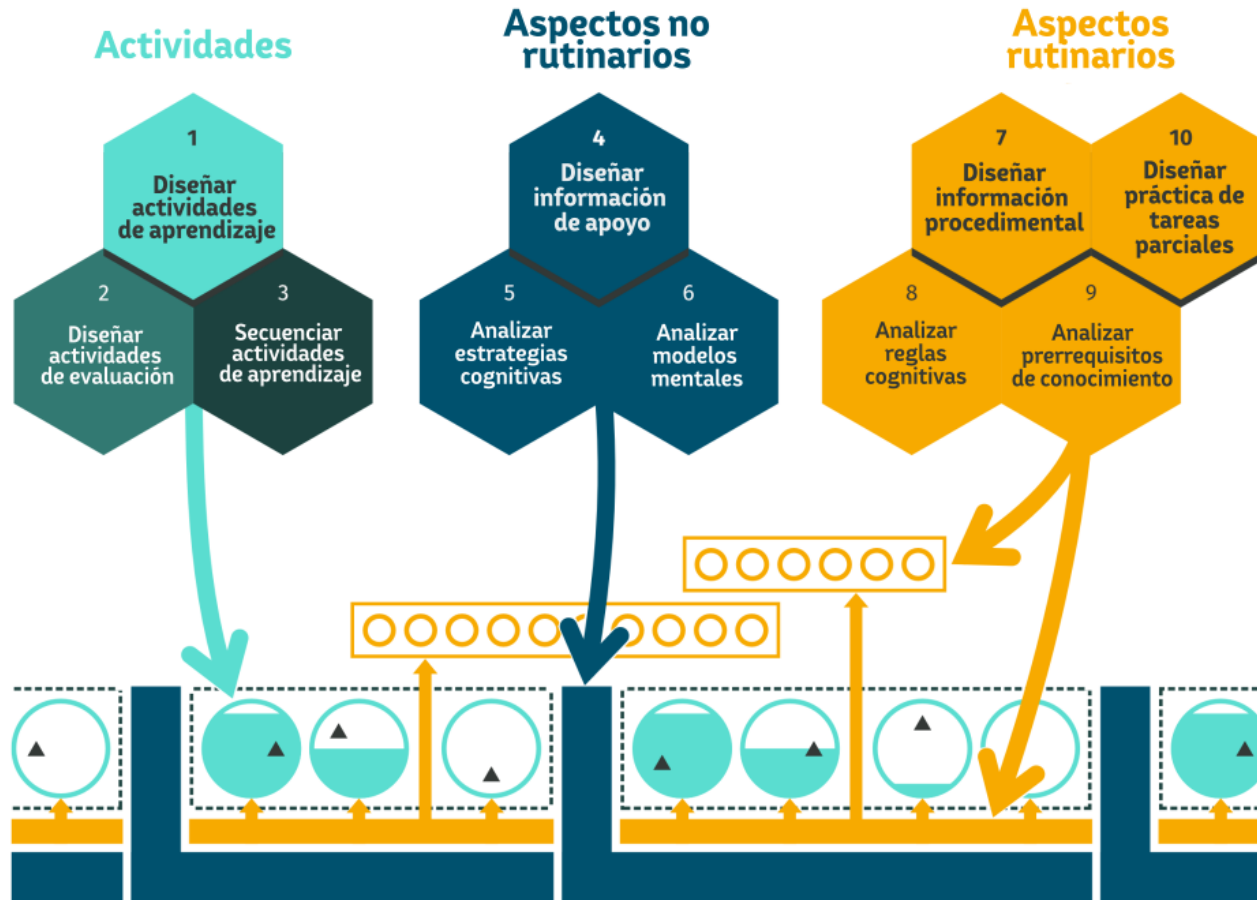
Actividades

Aspectos no rutinarios

Aspectos rutinarios

1
Diseñar actividades de aprendizaje

2
Diseñar actividades de evaluación

3
Secuenciar actividades de aprendizaje

4
Diseñar información de apoyo

5
Analizar estrategias cognitivas

6
Analizar modelos mentales

7
Diseñar información procedimental

10
Diseñar práctica de tareas parciales

8
Analizar reglas cognitivas

9
Analizar prerrequisitos de conocimiento